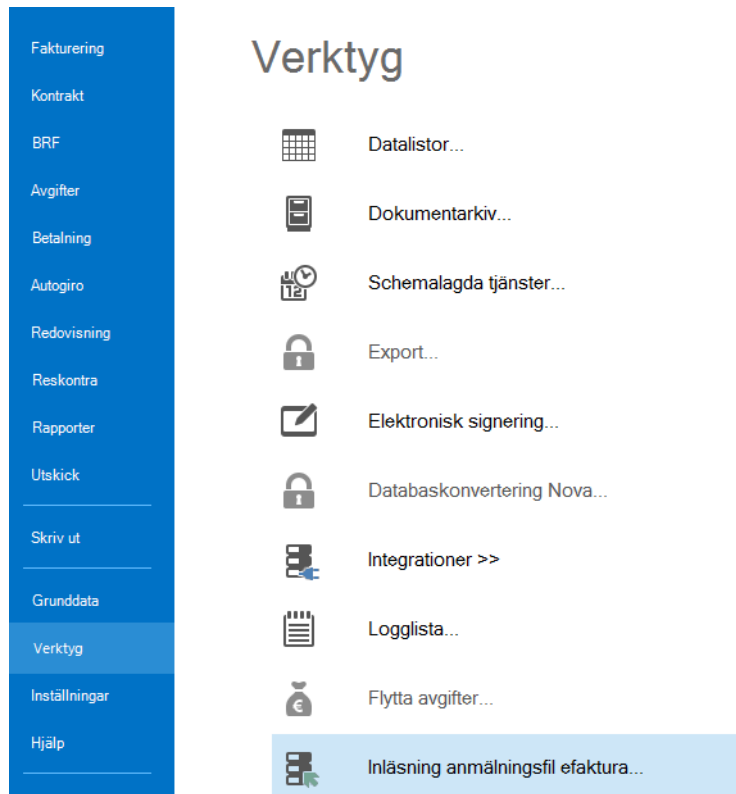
Fakturering
Kontrakt
BRF
Avgifter
Betalning
Autogiro
Redovisning
Reskontra
Rapporter
Utskick
Skriv ut
Grunddata
Verktyg
Inställningar
Hjälp

Verktyg

Datalistor...
Dokumentarkiv...
Schemalagda tjänster...
Export...
Elektronisk signering...
Databaskonvertering Nova...
Integrationer >>
Logglista...
Flytta avgifter...
Inläsning anmälningsfil efaktura...